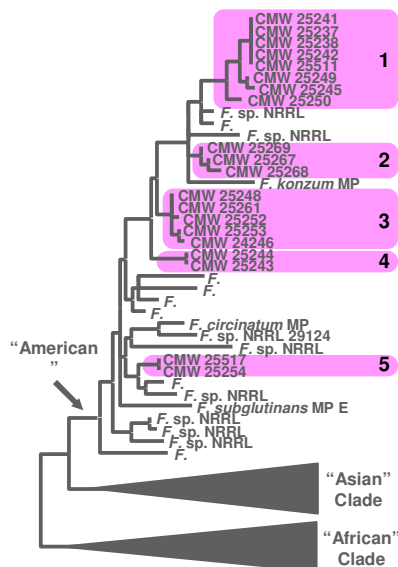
CMW 25241
CMW 25237
CMW 25238
CMW 25242
CMW 25511
CMW 25249
CMW 25245
CMW 25250
1

F. sp. NRRL
F.
F. sp. NRRL

CMW 25269
CMW 25267
CMW 25268
2
F. konzum MP

CMW 25248
CMW 25261
CMW 25252
CMW 25253
CMW 24246
3

CMW 25244
CMW 25243
4

F.
F.
F.
F.
F. circinatum MP
F. sp. NRRL 29124
F. sp. NRRL

CMW 25517
CMW 25254
5

F.
F. sp. NRRL
F. subglutinans MP E
F. sp. NRRL
F. sp. NRRL
F. sp. NRRL
F.

"American
"

"Asian"
Clade

"African"
Clade